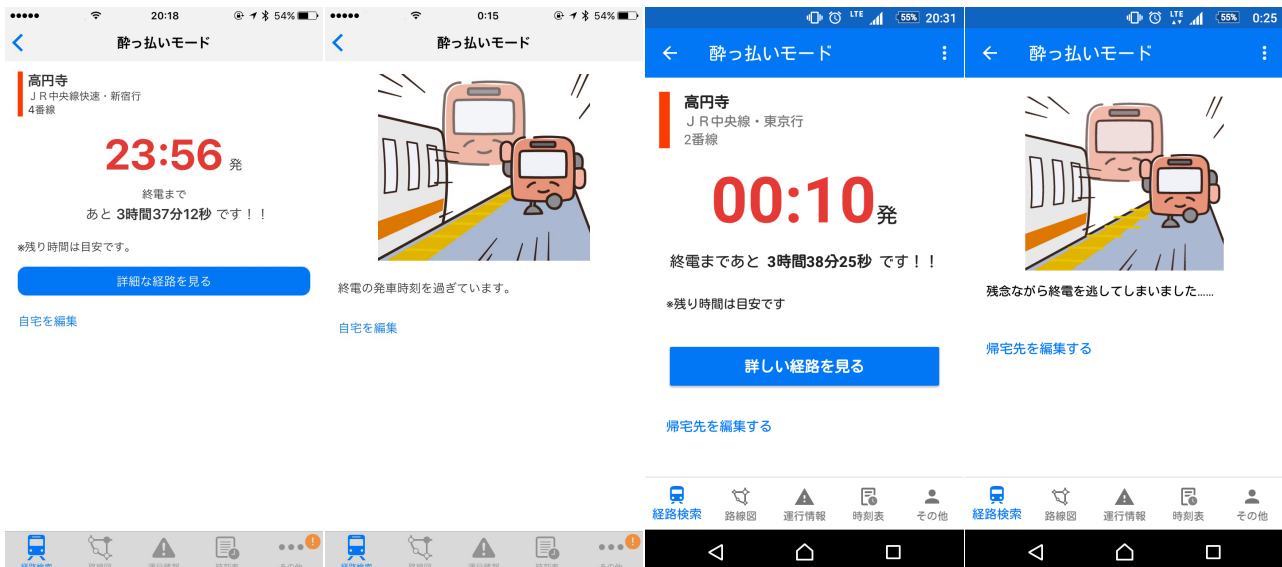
●●●●● 20:18 54%

酔っ払いモード

高円寺
ＪＲ中央線快速・新宿行
4番線

23:56 発

終電まで
あと 3時間37分12秒 です！！

※残り時間は目安です。

詳細な経路を見る

自宅を編集

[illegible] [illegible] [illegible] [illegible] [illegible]

●●●●● 0:15 54%

酔っ払いモード

終電の発車時刻を過ぎています。

自宅を編集

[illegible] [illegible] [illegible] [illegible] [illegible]

LTE 55% 20:31

酔っ払いモード

高円寺
ＪＲ中央線・東京行
2番線

00:10 発

終電まであと 3時間38分25秒 です！！

※残り時間は目安です

詳しい経路を見る

帰宅先を編集する

経路検索 路線図 運行情報 時刻表 その他

LTE 55% 0:25

酔っ払いモード

残念ながら終電を逃してしまいました……

帰宅先を編集する

経路検索 路線図 運行情報 時刻表 その他